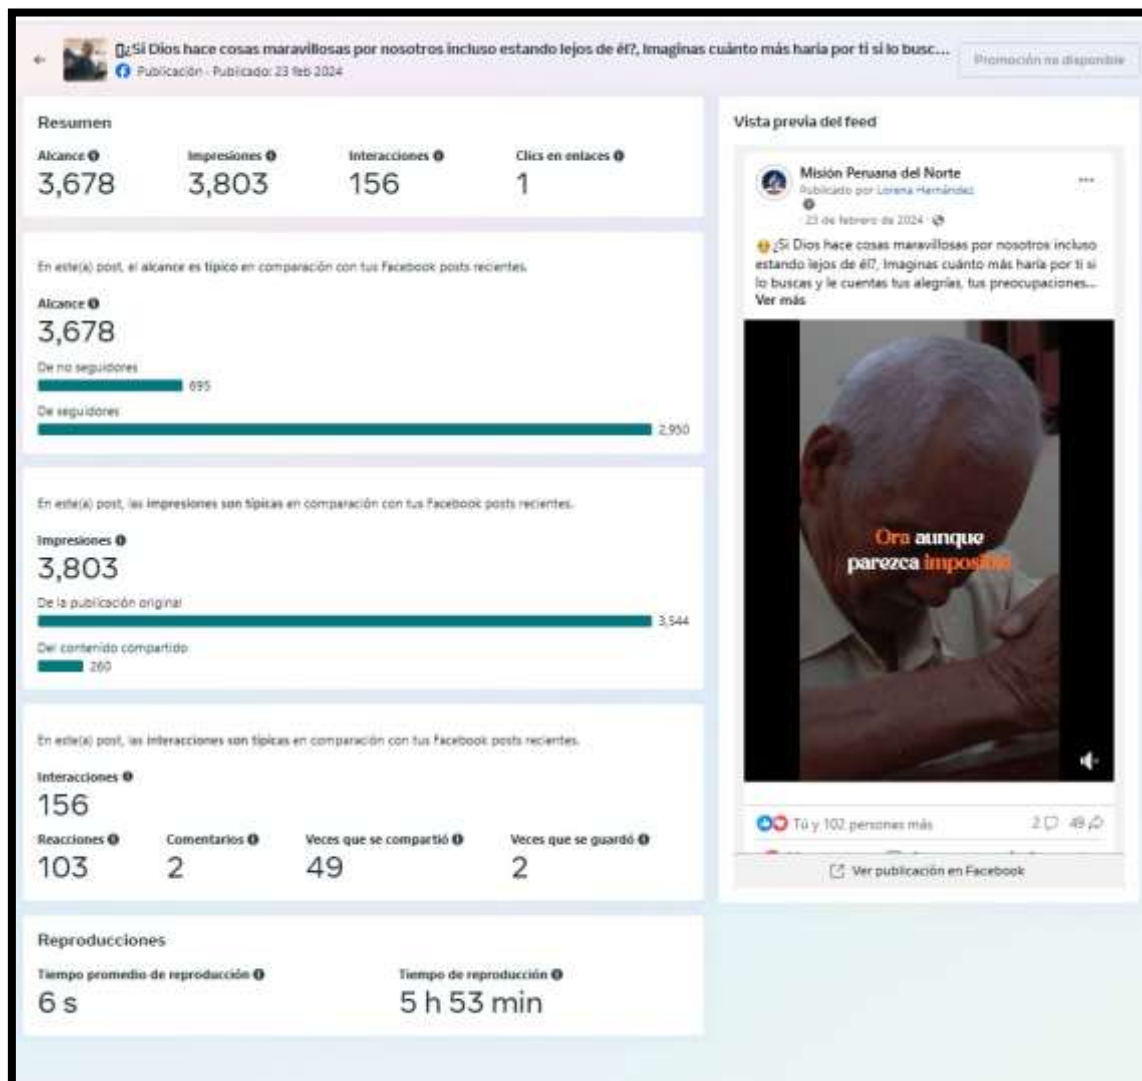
☐¿Si Dios hace cosas maravillosas por nosotros incluso estando lejos de él?, Imaginas cuánto más haría por ti si lo busc...
Publicación · Publicado: 23 feb 2024
Promoción no disponible

Resumen
Alcance
3,678
Impresiones
3,803
Interacciones
156
Clics en enlaces
1

En este(a) post, el alcance es típico en comparación con tus Facebook posts recientes.
Alcance
3,678
De no seguidores
695
De seguidores
2,950

En este(a) post, las impresiones son típicas en comparación con tus Facebook posts recientes.
Impresiones
3,803
De la publicación original
3,544
Del contenido compartido
260

En este(a) post, las interacciones son típicas en comparación con tus Facebook posts recientes.
Interacciones
156
Reacciones
103
Comentarios
2
Veces que se compartió
49
Veces que se guardó
2

Reproducciones
Tiempo promedio de reproducción
6 s
Tiempo de reproducción
5 h 53 min

Vista previa del feed
Misión Peruana del Norte
Publicado por Lorena Hernández
23 de febrero de 2024
¿Si Dios hace cosas maravillosas por nosotros incluso estando lejos de él?, Imaginas cuánto más haría por ti si lo buscas y le cuentas tus alegrías, tus preocupaciones... Ver más
Ora aunque parezca imposible
Tú y 102 personas más
2 49
Ver publicación en Facebook